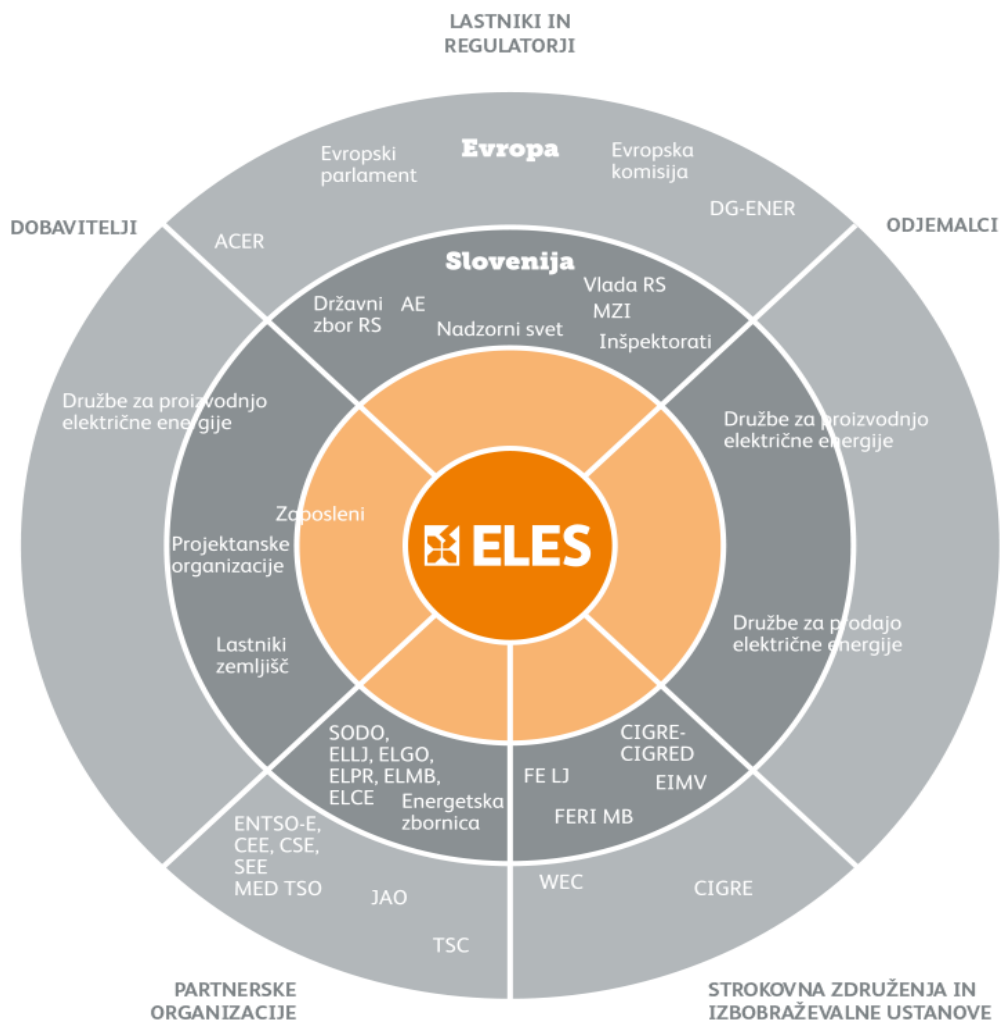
LASTNIKI IN REGULATORJI

DOBAVITELJI

ODJEMALCI

Evropa

Evropski parlament

Evropska komisija

ACER

DG-ENER

Slovenija

Državni zbor RS

AE

Vlada RS

MZI

Nadzorni svet

Inšpektorati

Družbe za proizvodnjo električne energije

Družbe za proizvodnjo električne energije

Zaposleni

ELES

Projektanske organizacije

Lastniki zemljišč

Družbe za prodajo električne energije

SODO, ELLJ, ELGO, ELPR, ELMB, ELCE

Energetska zbornica

CIGRE-CIGRED

FE LJ

EIMV

FERI MB

ENTSO-E, CEE, CSE, SEE MED TSO

JAO

TSC

WEC

CIGRE

PARTNERSKE ORGANIZACIJE

STROKOVNA ZDRUŽENJA IN IZBOBRAŽEVALNE USTANOVE